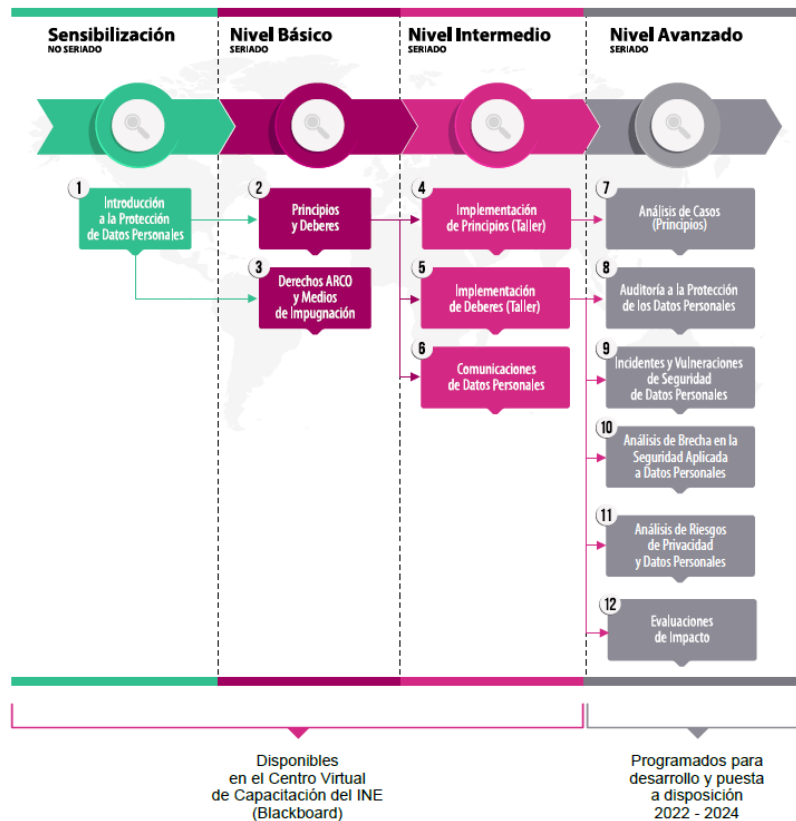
Sensibilización
NO SERIADO

Nivel Básico
SERIADO

Nivel Intermedio
SERIADO

Nivel Avanzado
SERIADO

1 Introducción a la Protección de Datos Personales

2 Principios y Deberes

3 Derechos ARCO y Medios de Impugnación

4 Implementación de Principios (Taller)

5 Implementación de Deberes (Taller)

6 Comunicaciones de Datos Personales

7 Análisis de Casos (Principios)

8 Auditoría a la Protección de los Datos Personales

9 Incidentes y Vulneraciones de Seguridad de Datos Personales

10 Análisis de Brecha en la Seguridad Aplicada a Datos Personales

11 Análisis de Riesgos de Privacidad y Datos Personales

12 Evaluaciones de Impacto

Disponibles en el Centro Virtual de Capacitación del INE (Blackboard)

Programados para desarrollo y puesta a disposición 2022 - 2024